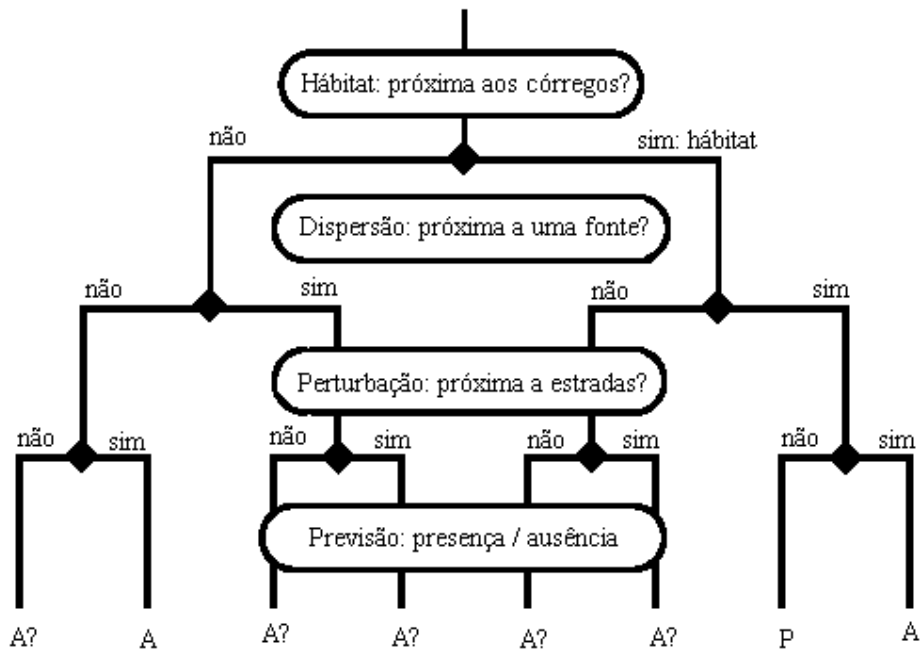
Hábitat: próxima aos córregos?

não

sim: hábitat

Dispersão: próxima a uma fonte?

não

sim

não

sim

Perturbação: próxima a estradas?

não

sim

não

sim

não

sim

não

sim

Previsão: presença / ausência

A?

A

A?

A?

A?

A?

P

A